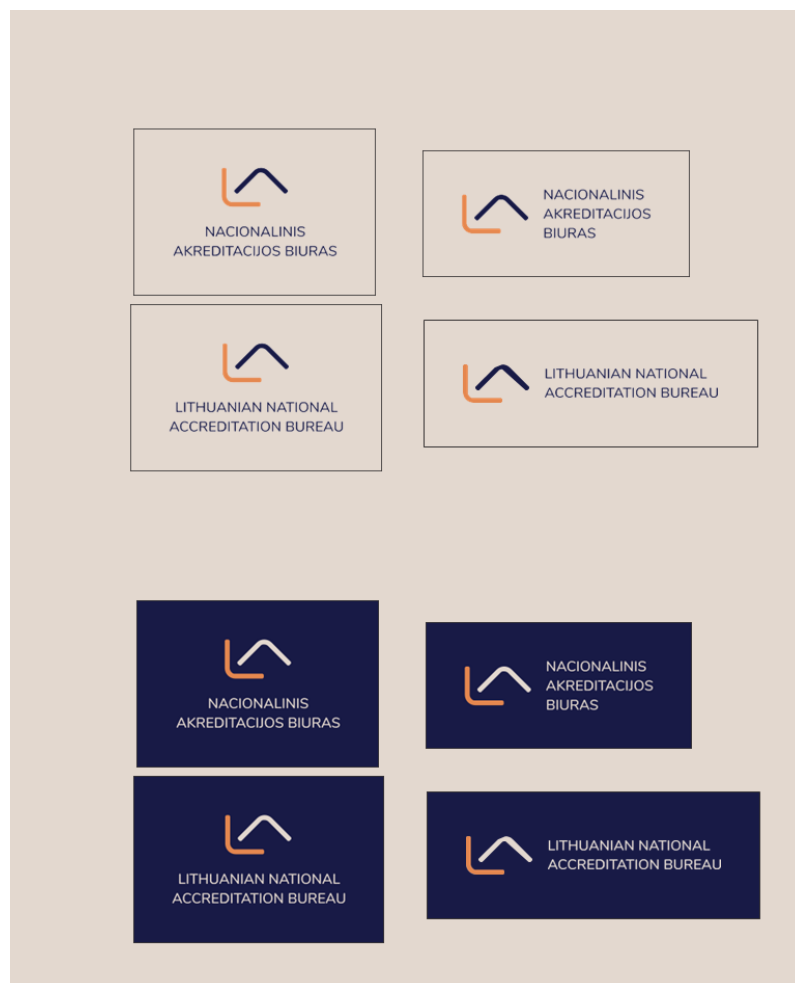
NACIONALINIS AKREDITACIJOS BIURAS

NACIONALINIS AKREDITACIJOS BIURAS

LITHUANIAN NATIONAL ACCREDITATION BUREAU

LITHUANIAN NATIONAL ACCREDITATION BUREAU

NACIONALINIS AKREDITACIJOS BIURAS

NACIONALINIS AKREDITACIJOS BIURAS

LITHUANIAN NATIONAL ACCREDITATION BUREAU

LITHUANIAN NATIONAL ACCREDITATION BUREAU